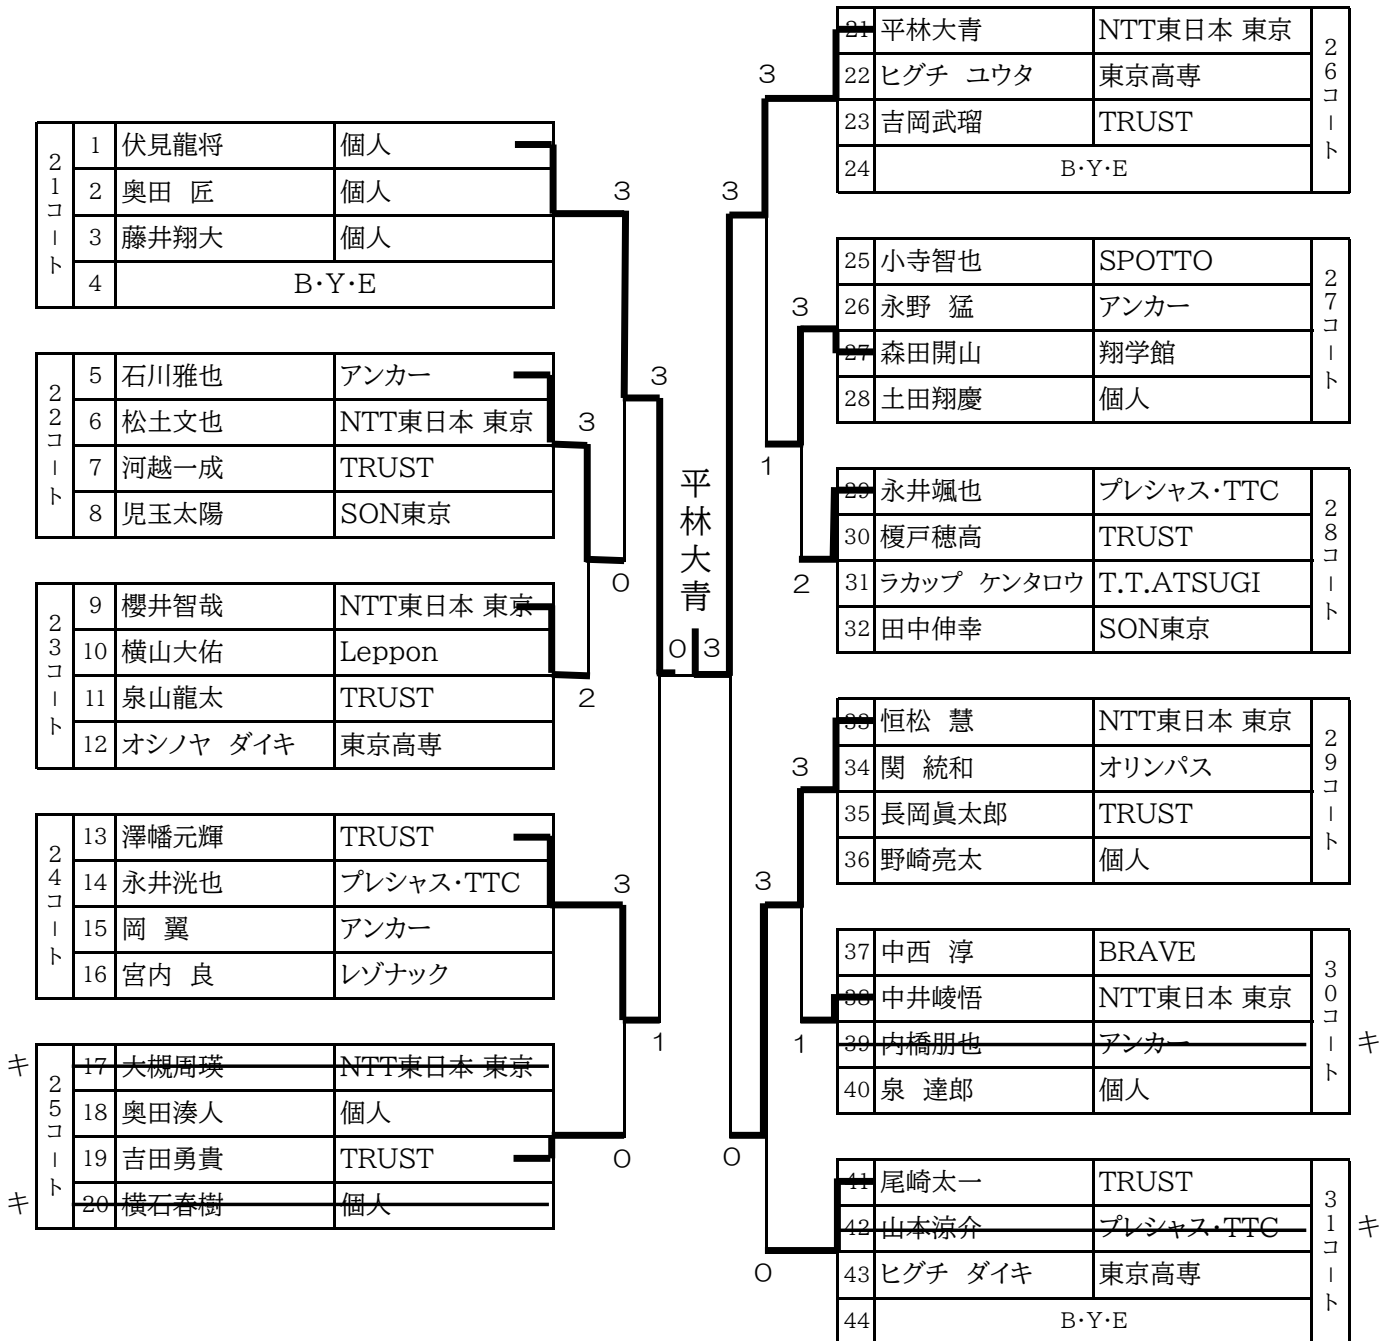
| 21コート | | | |
|---|---|---|---|
| | 1 | 伏見龍将 | 個人 |
| | 2 | 奥田 匠 | 個人 |
| | 3 | 藤井翔大 | 個人 |
| | 4 | B･Y･E | |

| 22コート | | | |
|---|---|---|---|
| | 5 | 石川雅也 | アンカー |
| | 6 | 松土文也 | NTT東日本 東京 |
| | 7 | 河越一成 | TRUST |
| | 8 | 児玉太陽 | SON東京 |

| 23コート | | | |
|---|---|---|---|
| | 9 | 櫻井智哉 | NTT東日本 東京 |
| | 10 | 横山大佑 | Leppon |
| | 11 | 泉山龍太 | TRUST |
| | 12 | オシノヤ ダイキ | 東京高専 |

| 24コート | | | |
|---|---|---|---|
| | 13 | 澤幡元輝 | TRUST |
| | 14 | 永井洸也 | プレシャス･TTC |
| | 15 | 岡 翼 | アンカー |
| | 16 | 宮内 良 | レゾナック |

| 25コート | | | |
|---|---|---|---|
| キ | 17 | 大槻周瑛 | NTT東日本 東京 |
| | 18 | 奥田湊人 | 個人 |
| | 19 | 吉田勇貴 | TRUST |
| キ | 20 | 横石春樹 | 個人 |

3 3 3 3 0 2 3 1 0 0

平林大青

3 3 3 1 2 0 3 3 3 1 0 0

| | | | 26コート |
|---|---|---|---|
| 21 | 平林大青 | NTT東日本 東京 | |
| 22 | ヒグチ ユウタ | 東京高専 | |
| 23 | 吉岡武瑠 | TRUST | |
| 24 | B･Y･E | | |

| | | | 27コート |
|---|---|---|---|
| 25 | 小寺智也 | SPOTTO | |
| 26 | 永野 猛 | アンカー | |
| 27 | 森田開山 | 翔学館 | |
| 28 | 土田翔慶 | 個人 | |

| | | | 28コート |
|---|---|---|---|
| 29 | 永井颯也 | プレシャス･TTC | |
| 30 | 榎戸穂高 | TRUST | |
| 31 | ラカップ ケンタロウ | T.T.ATSUGI | |
| 32 | 田中伸幸 | SON東京 | |

| | | | 29コート |
|---|---|---|---|
| 33 | 恒松 慧 | NTT東日本 東京 | |
| 34 | 関 統和 | オリンパス | |
| 35 | 長岡眞太郎 | TRUST | |
| 36 | 野崎亮太 | 個人 | |

| | | | 30コート | |
|---|---|---|---|---|
| 37 | 中西 淳 | BRAVE | | |
| 38 | 中井崚悟 | NTT東日本 東京 | | |
| 39 | 内橋朋也 | アンカー | | キ |
| 40 | 泉 達郎 | 個人 | | |

| | | | 31コート | |
|---|---|---|---|---|
| 41 | 尾崎太一 | TRUST | | |
| 42 | 山本涼介 | プレシャス･TTC | | キ |
| 43 | ヒグチ ダイキ | 東京高専 | | |
| 44 | B･Y･E | | | |